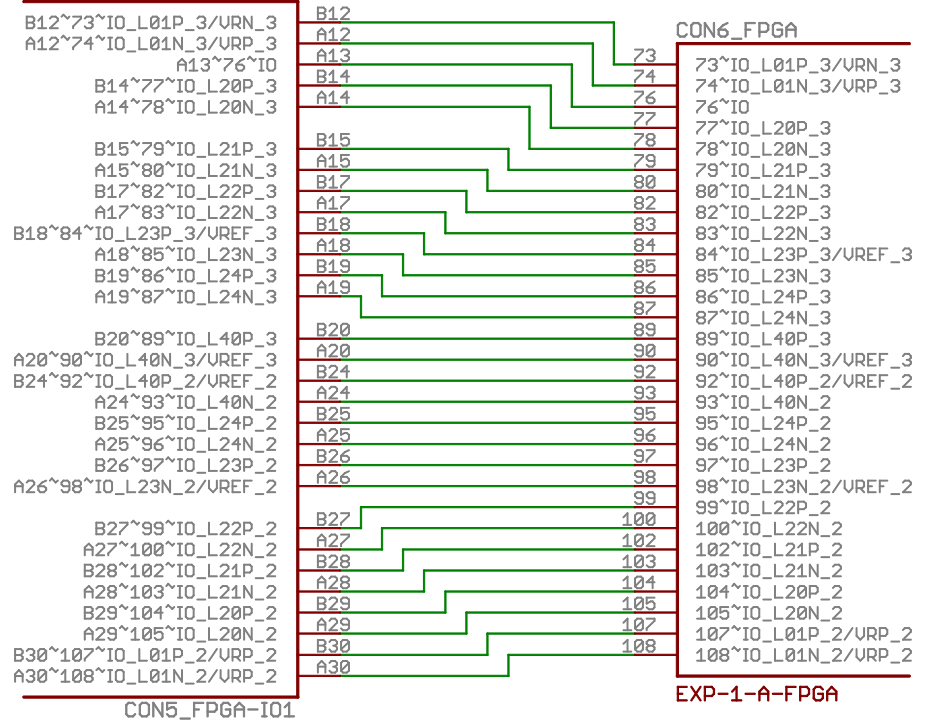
B12~73~IO_L01P_3/VRN_3
A12~74~IO_L01N_3/VRP_3
A13~76~IO
B14~77~IO_L20P_3
A14~78~IO_L20N_3

B15~79~IO_L21P_3
A15~80~IO_L21N_3
B17~82~IO_L22P_3
A17~83~IO_L22N_3
B18~84~IO_L23P_3/VREF_3
A18~85~IO_L23N_3
B19~86~IO_L24P_3
A19~87~IO_L24N_3

B20~89~IO_L40P_3
A20~90~IO_L40N_3/VREF_3
B24~92~IO_L40P_2/VREF_2
A24~93~IO_L40N_2
B25~95~IO_L24P_2
A25~96~IO_L24N_2
B26~97~IO_L23P_2
A26~98~IO_L23N_2/VREF_2

B27~99~IO_L22P_2
A27~100~IO_L22N_2
B28~102~IO_L21P_2
A28~103~IO_L21N_2
B29~104~IO_L20P_2
A29~105~IO_L20N_2
B30~107~IO_L01P_2/VRP_2
A30~108~IO_L01N_2/VRP_2
CON5_FPGA-IO1

B12 A12 A13 B14 A14 B15 A15 B17 A17 B18 A18 B19 A19 B20 A20 B24 A24 B25 A25 B26 A26 B27 A27 B28 A28 B29 A29 B30 A30

73 74 76 77 78 79 80 82 83 84 85 86 87 89 90 92 93 95 96 97 98 99 100 102 103 104 105 107 108

CON6_FPGA
73~IO_L01P_3/VRN_3
74~IO_L01N_3/VRP_3
76~IO
77~IO_L20P_3
78~IO_L20N_3
79~IO_L21P_3
80~IO_L21N_3
82~IO_L22P_3
83~IO_L22N_3
84~IO_L23P_3/VREF_3
85~IO_L23N_3
86~IO_L24P_3
87~IO_L24N_3
89~IO_L40P_3
90~IO_L40N_3/VREF_3
92~IO_L40P_2/VREF_2
93~IO_L40N_2
95~IO_L24P_2
96~IO_L24N_2
97~IO_L23P_2
98~IO_L23N_2/VREF_2
99~IO_L22P_2
100~IO_L22N_2
102~IO_L21P_2
103~IO_L21N_2
104~IO_L20P_2
105~IO_L20N_2
107~IO_L01P_2/VRP_2
108~IO_L01N_2/VRP_2
EXP-1-A-FPGA